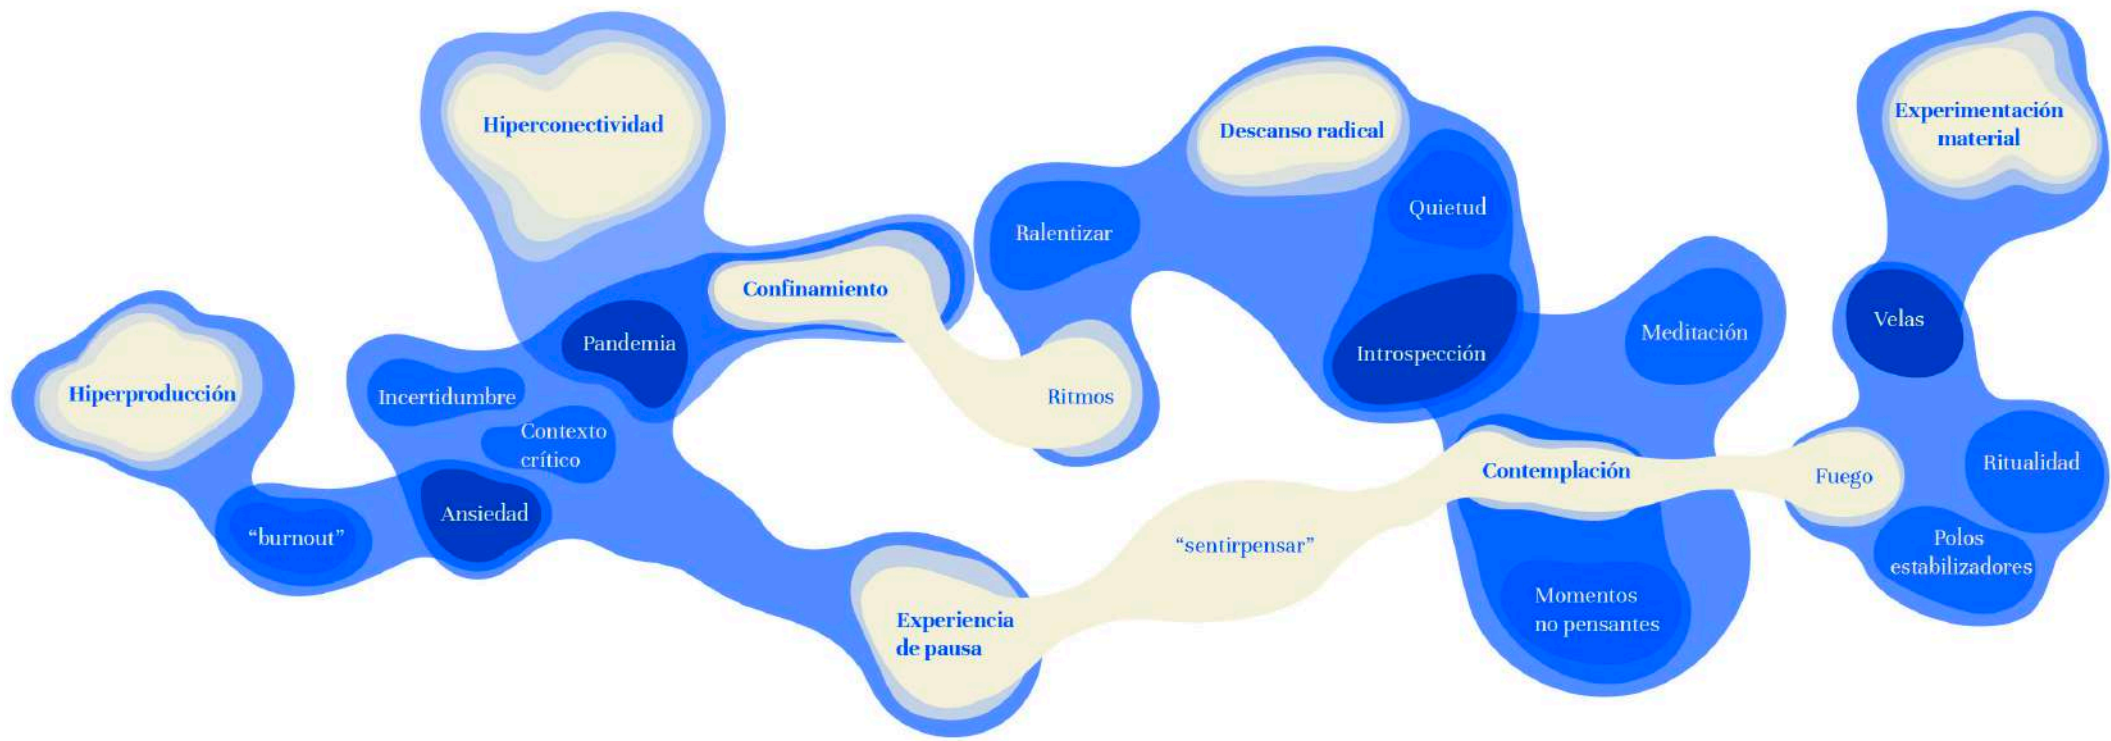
Hiperconectividad

Descanso radical

Experimentación material

Quietud

Ralentizar

Confinamiento

Pandemia

Meditación

Velas

Introspección

Hiperproducción

Incertidumbre

Ritmos

Contexto crítico

Contemplación

Ritualidad

Fuego

Ansiedad

"burnout"

"sentirpensar"

Polos estabilizadores

Experiencia de pausa

Momentos no pensantes